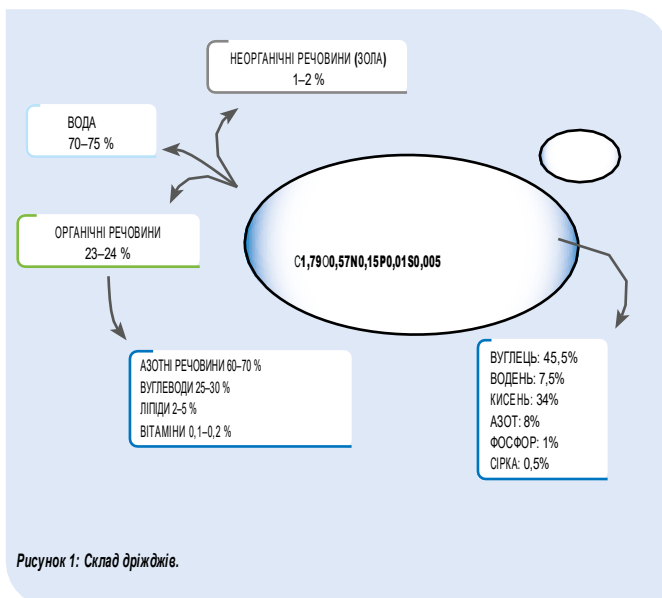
НЕОРГАНІЧНІ РЕЧОВИНИ (ЗОЛА)
1–2 %

ВОДА
70–75 %

ОРГАНІЧНІ РЕЧОВИНИ
23–24 %

C1,79O0,57N0,15P0,01S0,005

АЗОТНІ РЕЧОВИНИ 60–70 %
ВУГЛЕВОДИ 25–30 %
ЛІПІДИ 2–5 %
ВІТАМІНИ 0,1–0,2 %

ВУГЛЕЦЬ: 45,5%
ВОДЕНЬ: 7,5%
КИСЕНЬ: 34%
АЗОТ: 8%
ФОСФОР: 1%
СІРКА: 0,5%

Рисунок 1: Склад дріжджів.